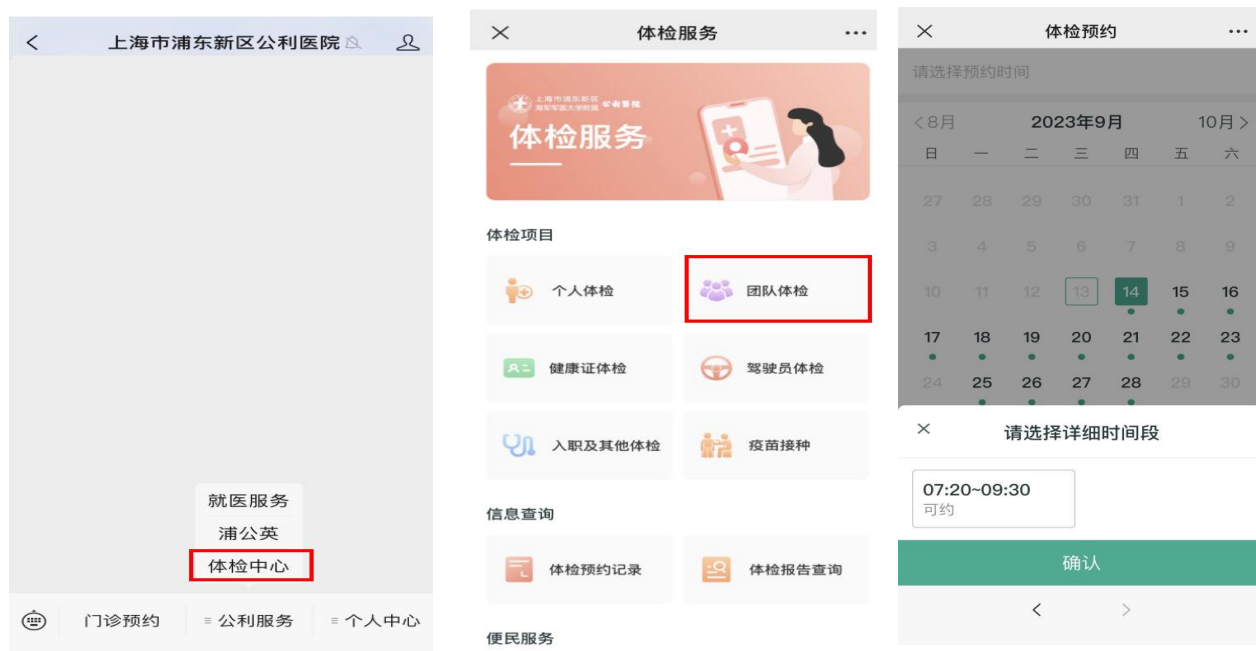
上海市浦东新区公利医院

就医服务
浦公英
体检中心

门诊预约
公利服务
个人中心

体检服务

上海市浦东新区 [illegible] 公利医院

体检服务

体检项目

个人体检
团队体检
健康证体检
驾驶员体检
入职及其他体检
疫苗接种

信息查询

体检预约记录
体检报告查询

便民服务

体检预约

请选择预约时间

<8月 2023年9月 10月>

| 日 | 一 | 二 | 三 | 四 | 五 | 六 |
|---|---|---|---|---|---|---|
| 27 | 28 | 29 | 30 | 31 | 1 | 2 |
| 3 | 4 | 5 | 6 | 7 | 8 | 9 |
| 10 | 11 | 12 | 13 | 14 | 15 | 16 |
| 17 | 18 | 19 | 20 | 21 | 22 | 23 |
| 24 | 25 | 26 | 27 | 28 | 29 | 30 |

请选择详细时间段

07:20~09:30
可约

确认